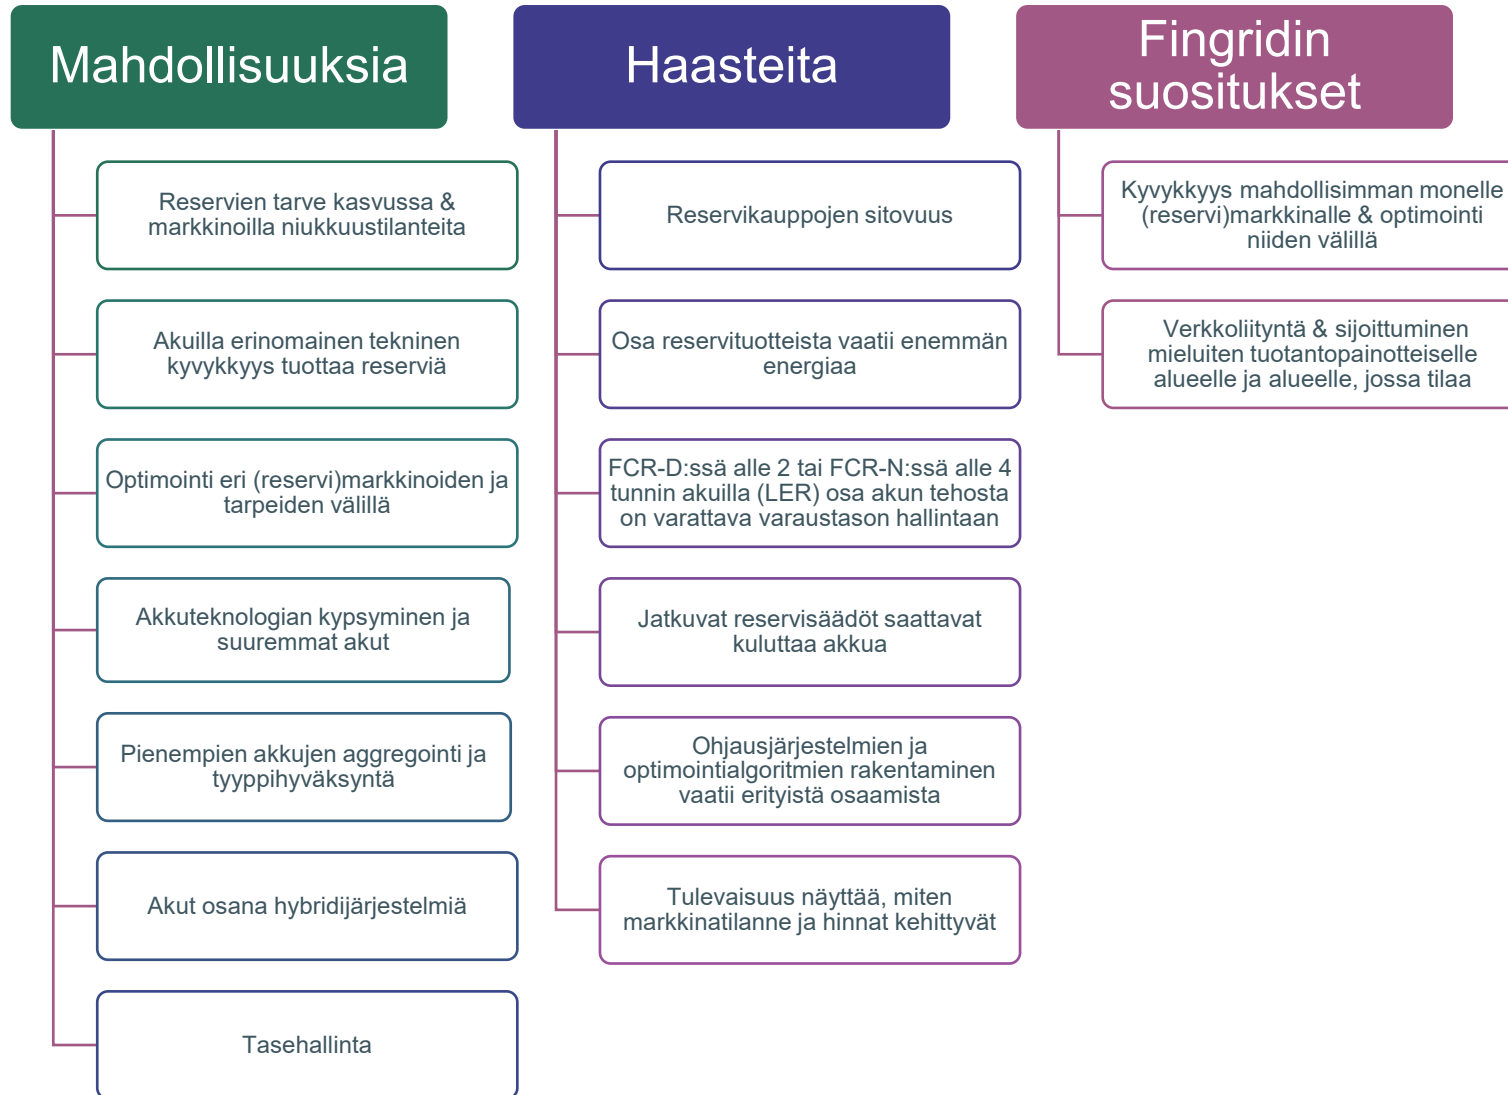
Mahdollisuuksia

Reservien tarve kasvussa & markkinoilla niukkuustilanteita

Akuilla erinomainen tekninen kyvykkyys tuottaa reserviä

Optimointi eri (reservi)markkinoiden ja tarpeiden välillä

Akkuteknologian kypsyminen ja suuremmat akut

Pienempien akkujen aggregointi ja tyyppihyväksyntä

Akut osana hybridijärjestelmiä

Tasehallinta

Haasteita

Reservikauppojen sitovuus

Osa reservituotteista vaatii enemmän energiaa

FCR-D:ssä alle 2 tai FCR-N:ssä alle 4 tunnin akuilla (LER) osa akun tehosta on varattava varaustason hallintaan

Jatkuvat reservisäädöt saattavat kuluttaa akkua

Ohjausjärjestelmien ja optimointialgoritmien rakentaminen vaatii erityistä osaamista

Tulevaisuus näyttää, miten markkinatilanne ja hinnat kehittyvät

Fingridin suositukset

Kyvykkyys mahdollisimman monelle (reservi)markkinalle & optimointi niiden välillä

Verkkoliityntä & sijoittuminen mieluiten tuotantopainotteiselle alueelle ja alueelle, jossa tilaa